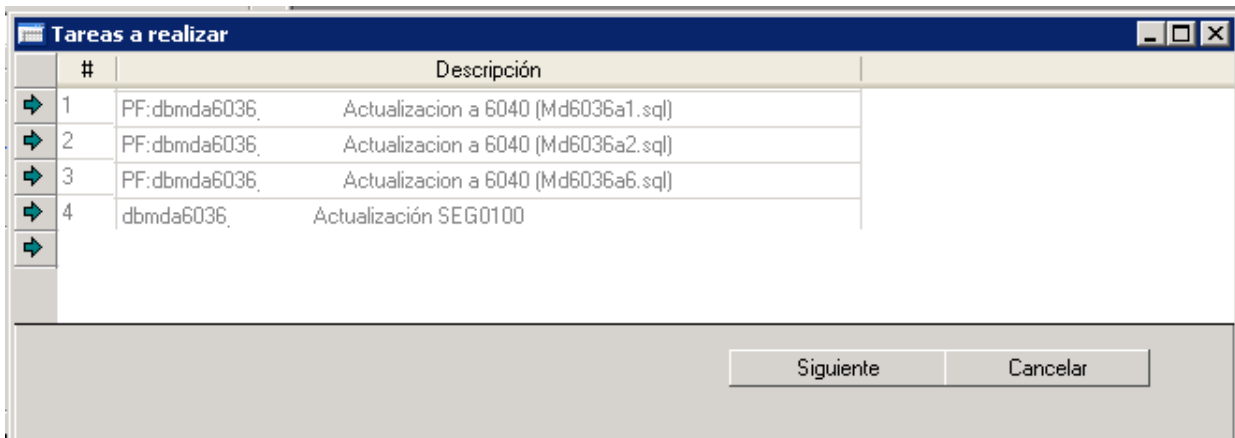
Tareas a realizar

| # | Descripción |
|---|---|
| 1 | PF:dbmda6036 Actualizacion a 6040 (Md6036a1.sql) |
| 2 | PF:dbmda6036 Actualizacion a 6040 (Md6036a2.sql) |
| 3 | PF:dbmda6036 Actualizacion a 6040 (Md6036a6.sql) |
| 4 | dbmda6036 Actualización SEG0100 |

Siguiente Cancelar